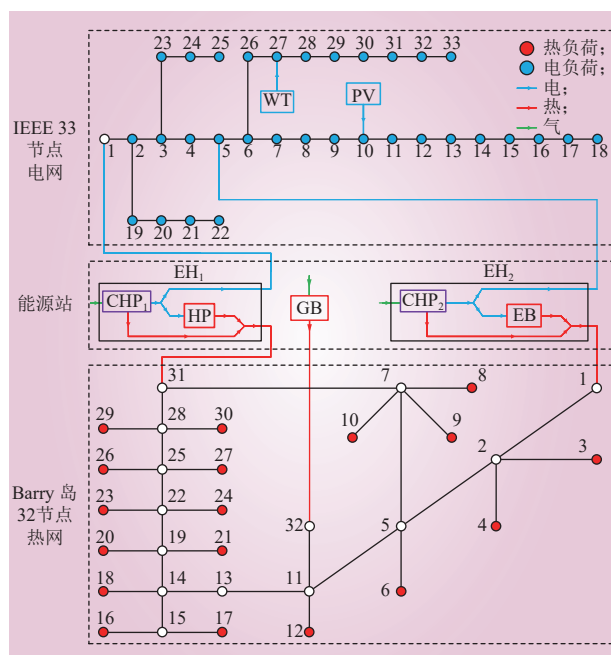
IEEE 33 节点 电网

23 24 25 26 27 28 29 30 31 32 33

热负荷;
电负荷;
电;
热;
气

WT
PV

1 2 3 4 5 6 7 8 9 10 11 12 13 14 15 16 17 18

19 20 21 22

能源站

EH$_1$
CHP$_1$
HP
GB
EH$_2$
CHP$_2$
EB

Barry 岛 32节点 热网

31
29 28 30
26 25 27
23 22 24
20 19 21
18 14 13
16 15 17
7 8
10 9
1
2 3
4
32
5
6
11
12